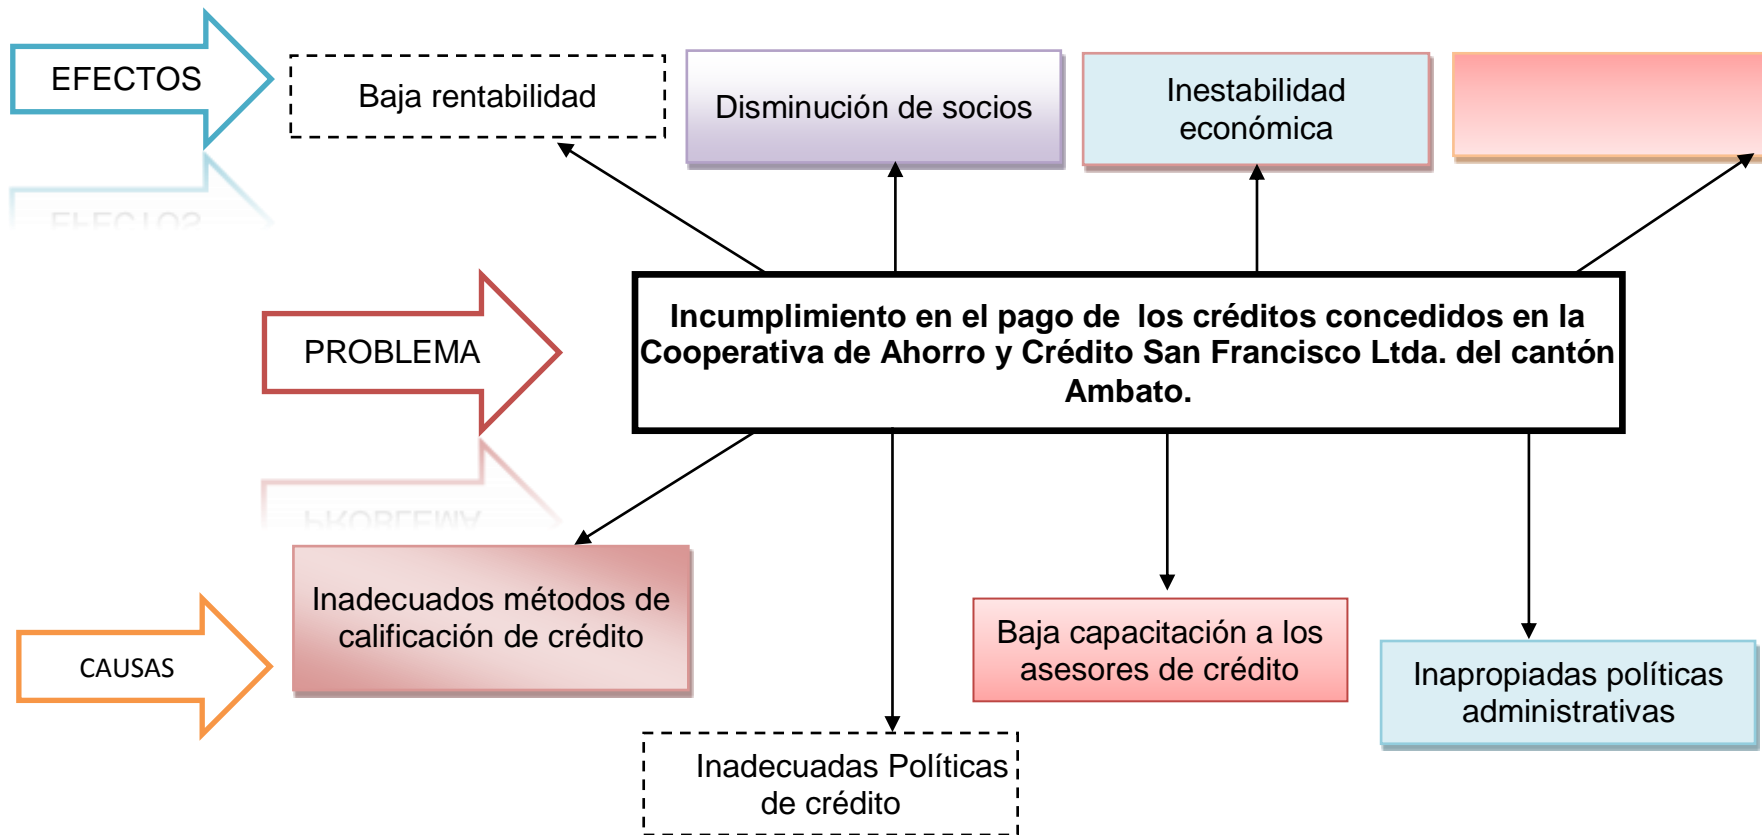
EFECTOS

Baja rentabilidad

Disminución de socios

Inestabilidad económica

PROBLEMA

Incumplimiento en el pago de los créditos concedidos en la Cooperativa de Ahorro y Crédito San Francisco Ltda. del cantón Ambato.

CAUSAS

Inadecuados métodos de calificación de crédito

Baja capacitación a los asesores de crédito

Inapropiadas políticas administrativas

Inadecuadas Políticas de crédito